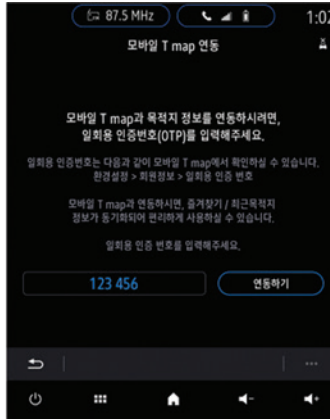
87.5 MHz

1:0

모바일 T map 연동

모바일 T map과 목적지 정보를 연동하시려면, 일회용 인증번호(OTP)를 입력해주세요.

일회용 인증번호는 다음과 같이 모바일 T map에서 확인하실 수 있습니다. 환경설정 > 회원정보 > 일회용 인증 번호

모바일 T map과 연동하시면, 즐겨찾기 / 최근목적지 정보가 동기화되어 편리하게 사용하실 수 있습니다.

일회용 인증 번호를 입력해주세요.

123 456

연동하기